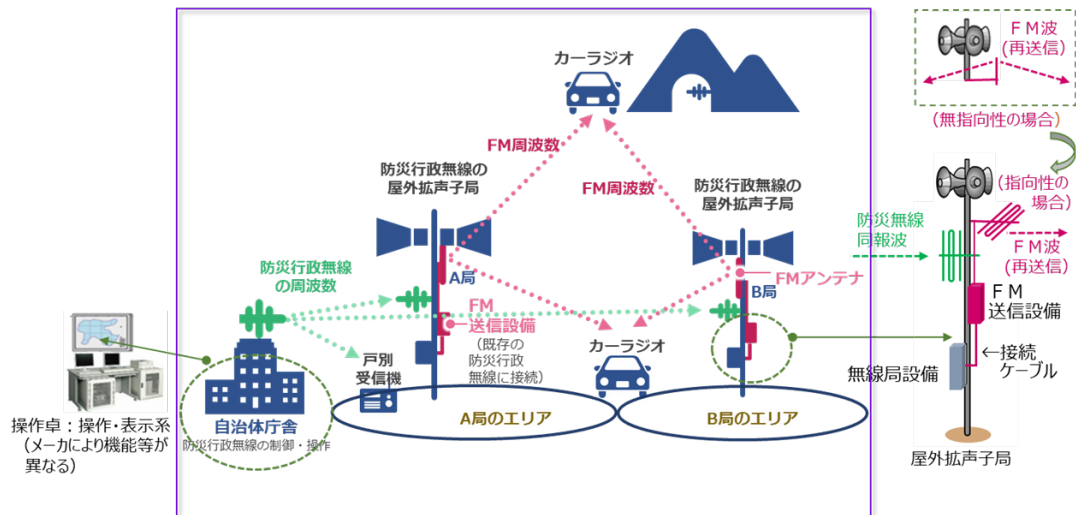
カーラジオ

FM周波数

FM周波数

防災行政無線の屋外拡声子局

防災行政無線の屋外拡声子局

防災行政無線の周波数

A局

B局

FMアンテナ

FM送信設備

（既存の防災行政無線に接続）

戸別受信機

カーラジオ

自治体庁舎
防災行政無線の制御・操作

A局のエリア

B局のエリア

操作卓：操作・表示系（メーカにより機能等が異なる）

ＦＭ波（再送信）

（無指向性の場合）

（指向性の場合）

防災無線同報波

ＦＭ波（再送信）

ＦＭ送信設備

←接続ケーブル

無線局設備

屋外拡声子局